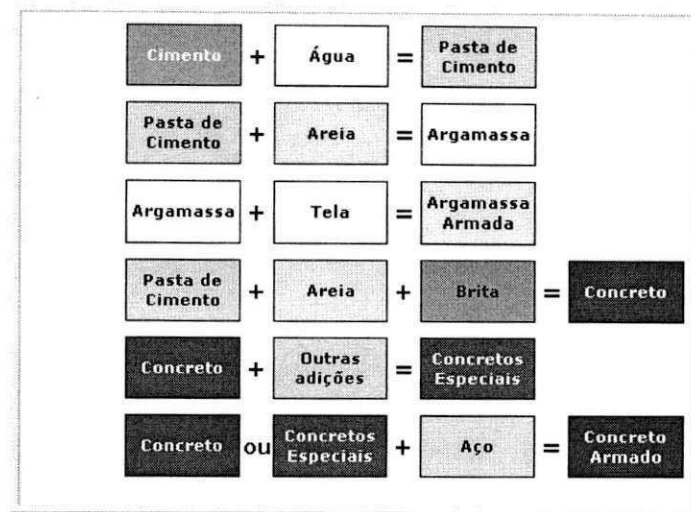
Cimento + Água = Pasta de Cimento

Pasta de Cimento + Areia = Argamassa

Argamassa + Tela = Argamassa Armada

Pasta de Cimento + Areia + Brita = Concreto

Concreto + Outras adições = Concretos Especiais

Concreto ou Concretos Especiais + Aço = Concreto Armado